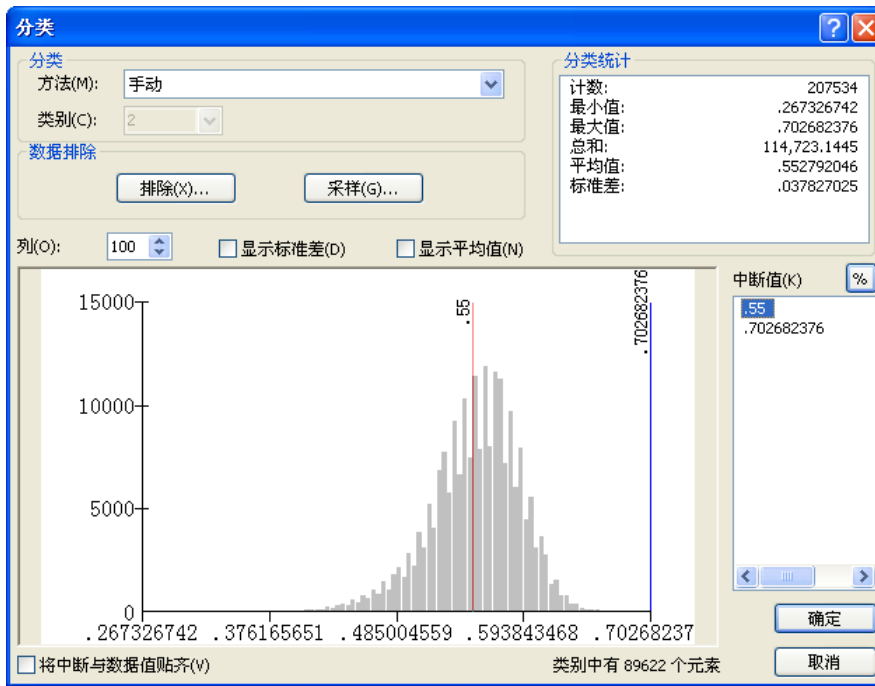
分类

分类
方法(M): 手动
类别(C): 2

数据排除
排除(X)... 采样(G)...

分类统计
| 计数: | 207534 |
|---|---|
| 最小值: | .267326742 |
| 最大值: | .702682376 |
| 总和: | 114,723.1445 |
| 平均值: | .552792046 |
| 标准差: | .037827025 |

列(O): 100
显示标准差(D)
显示平均值(N)

15000
10000
5000
0
.55
.702682376
.267326742 .376165651 .485004559 .593843468 .70268237

中断值(K) %
.55
.702682376

确定
取消

将中断与数据值贴齐(V)
类别中有 89622 个元素